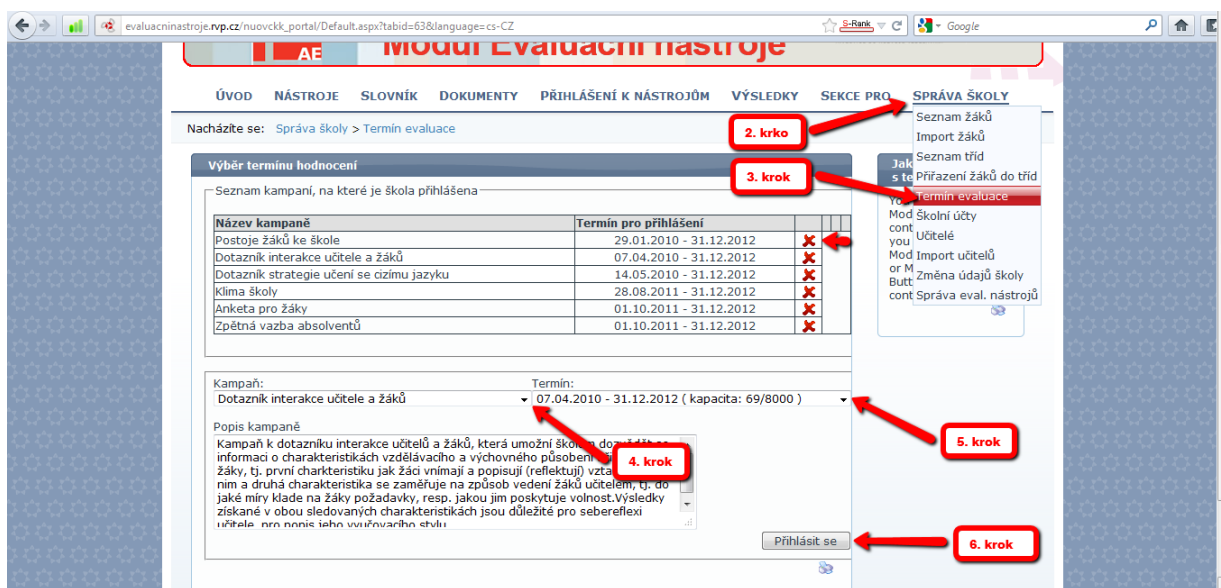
evaluacninastroje.rvp.cz/nuovckk_portal/Default.aspx?tabid=63&language=cs-CZ

S-Rank

Google

Modul Evaluační nástroje

AE

ÚVOD NÁSTROJE SLOVNÍK DOKUMENTY PŘIHLÁŠENÍ K NÁSTROJŮM VÝSLEDKY SEKCE PRO SPRÁVA ŠKOLY

Nacházíte se: Správa školy > Termín evaluace

Seznam žáků
Import žáků
Seznam tříd
Přiřazení žáků do tříd
Termín evaluace
Školní účty
Učitelé
Import učitelů
Změna údajů školy
Správa eval. nástrojů

2. krko

3. krok

Výběr termínu hodnocení

Seznam kampaní, na které je škola přihlášena

| Název kampaně | Termín pro přihlášení | | | |
|---|---|---|---|---|
| Postoje žáků ke škole | 29.01.2010 - 31.12.2012 | | | |
| Dotazník interakce učitele a žáků | 07.04.2010 - 31.12.2012 | | | |
| Dotazník strategie učení se cizímu jazyku | 14.05.2010 - 31.12.2012 | | | |
| Klima školy | 28.08.2011 - 31.12.2012 | | | |
| Anketa pro žáky | 01.10.2011 - 31.12.2012 | | | |
| Zpětná vazba absolventů | 01.10.2011 - 31.12.2012 | | | |

Jak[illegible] s te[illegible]
You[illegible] Mod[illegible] cont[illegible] you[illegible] Mod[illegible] or M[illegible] Butt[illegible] cont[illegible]

Kampaň:
Dotazník interakce učitele a žáků

Termín:
07.04.2010 - 31.12.2012 ( kapacita: 69/8000 )

5. krok

Popis kampaně
Kampaň k dotazníku interakce učitelů a žáků, která umožní školám dozvědět se informaci o charakteristikách vzdělávacího a výchovného působení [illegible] žáky, tj. první charkteristiku jak žáci vnímají a popisují (reflektují) vzta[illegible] nim a druhá charakteristika se zaměřuje na způsob vedení žáků učitelem, tj. do jaké míry klade na žáky požadavky, resp. jakou jim poskytuje volnost.Výsledky získané v obou sledovaných charakteristikách jsou důležité pro sebereflexi učitele, pro popis jeho vyučovacího stylu

4. krok

Přihlásit se

6. krok